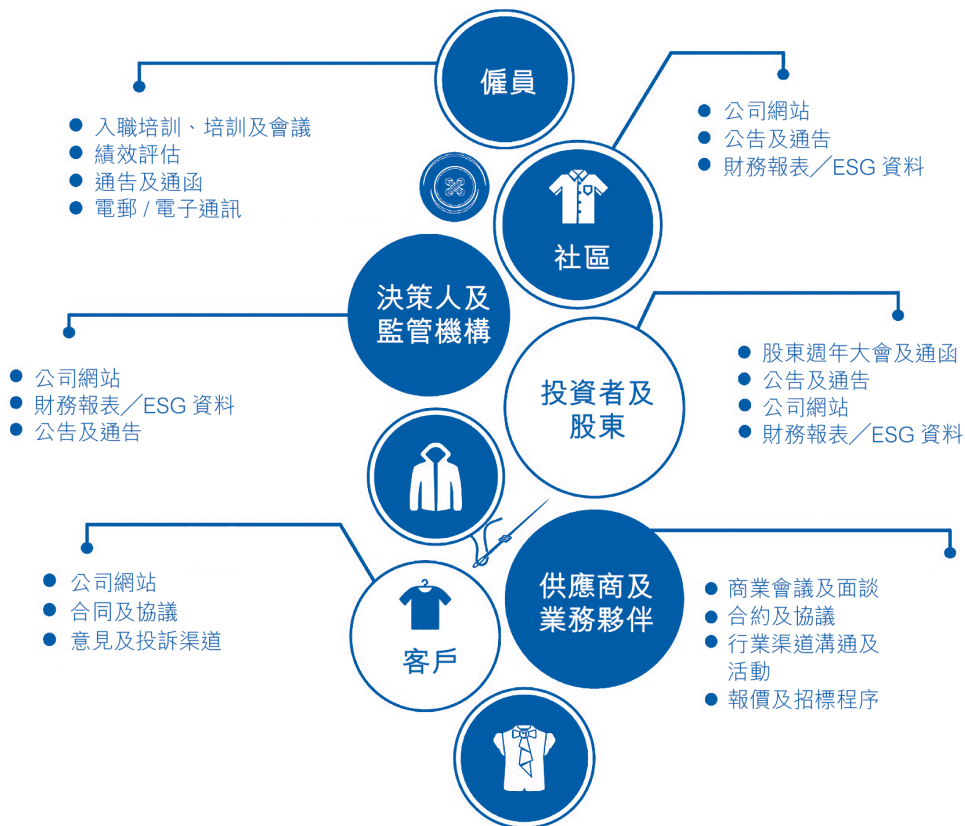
僱員

● 入職培訓、培訓及會議
● 績效評估
● 通告及通函
● 電郵 / 電子通訊

● 公司網站
● 公告及通告
● 財務報表／ESG 資料

社區

決策人及監管機構

● 公司網站
● 財務報表／ESG 資料
● 公告及通告

投資者及股東

● 股東週年大會及通函
● 公告及通告
● 公司網站
● 財務報表／ESG 資料

● 公司網站
● 合同及協議
● 意見及投訴渠道

客戶

供應商及業務夥伴

● 商業會議及面談
● 合約及協議
● 行業渠道溝通及活動
● 報價及招標程序